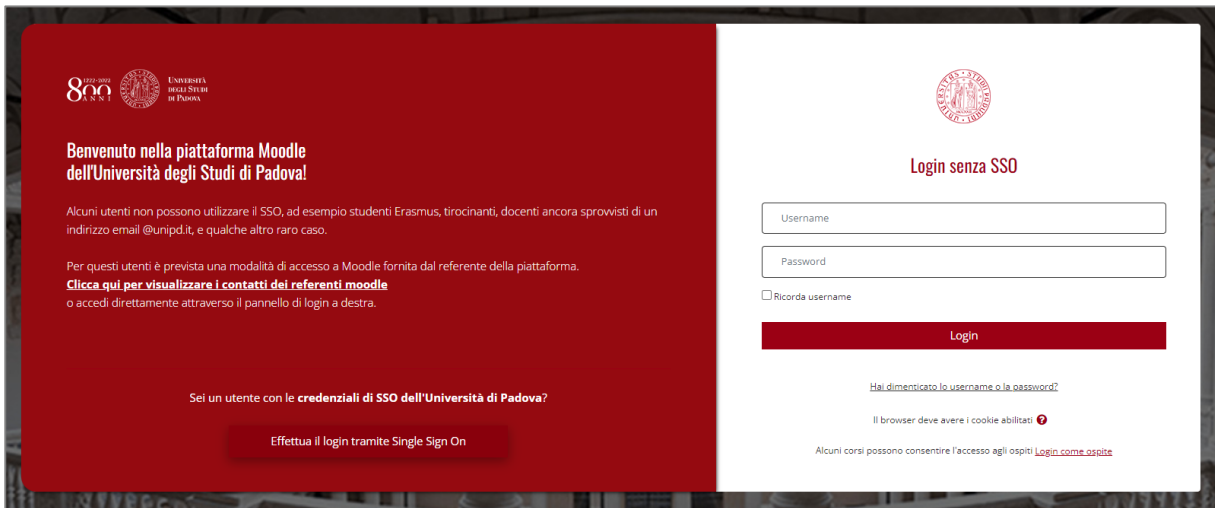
800 1222-2022 ANNI
Università degli Studi di Padova

Benvenuto nella piattaforma Moodle dell'Università degli Studi di Padova!

Alcuni utenti non possono utilizzare il SSO, ad esempio studenti Erasmus, tirocinanti, docenti ancora sprovvisti di un indirizzo email @unipd.it, e qualche altro raro caso.

Per questi utenti è prevista una modalità di accesso a Moodle fornita dal referente della piattaforma.
Clicca qui per visualizzare i contatti dei referenti moodle
o accedi direttamente attraverso il pannello di login a destra.

Sei un utente con le credenziali di SSO dell'Università di Padova?

Effettua il login tramite Single Sign On

Login senza SSO

Username

Password

Ricorda username

Login

Hai dimenticato lo username o la password?

Il browser deve avere i cookie abilitati

Alcuni corsi possono consentire l'accesso agli ospiti Login come ospite